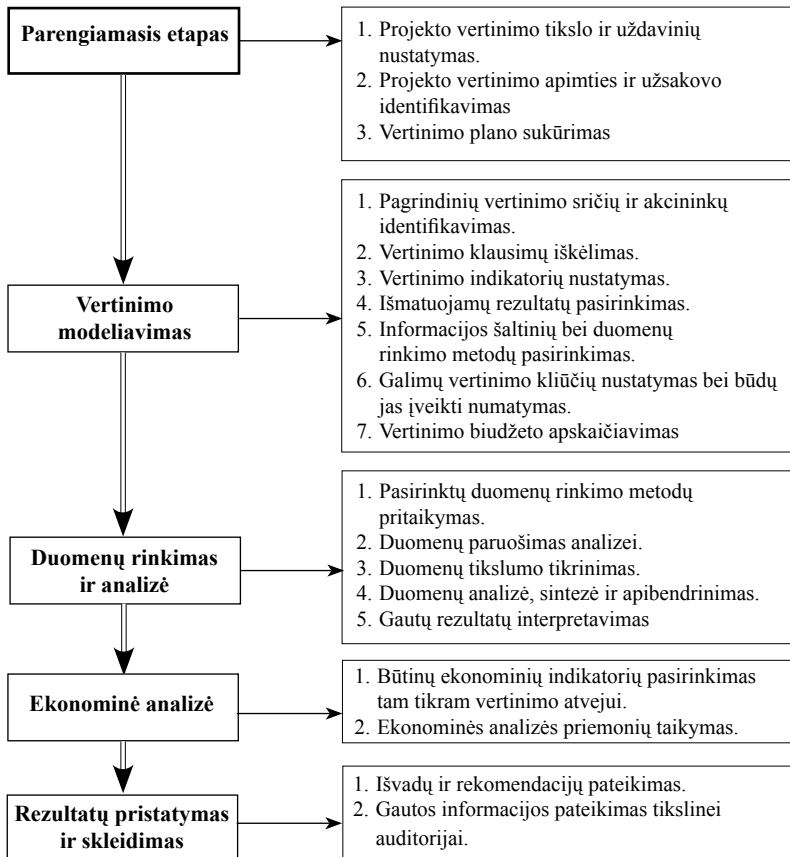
Parengiamasis etapas

1. Projekto vertinimo tikslo ir uždavinių nustatymas.
2. Projekto vertinimo apimties ir užsakovo identifikavimas
3. Vertinimo plano sukūrimas

Vertinimo modeliavimas

1. Pagrindinių vertinimo sričių ir akcininkų identifikavimas.
2. Vertinimo klausimų iškėlimas.
3. Vertinimo indikatorių nustatymas.
4. Išmatuojamų rezultatų pasirinkimas.
5. Informacijos šaltinių bei duomenų rinkimo metodų pasirinkimas.
6. Galimų vertinimo kliūčių nustatymas bei būdų jas įveikti numatymas.
7. Vertinimo biudžeto apskaičiavimas

Duomenų rinkimas ir analizė

1. Pasirinktų duomenų rinkimo metodų pritaikymas.
2. Duomenų paruošimas analizei.
3. Duomenų tikslumo tikrinimas.
4. Duomenų analizė, sintezė ir apibendrinimas.
5. Gautų rezultatų interpretavimas

Ekonominė analizė

1. Būtinų ekonominių indikatorių pasirinkimas tam tikram vertinimo atvejui.
2. Ekonominės analizės priemonių taikymas.

Rezultatų pristatymas ir skleidimas

1. Išvadų ir rekomendacijų pateikimas.
2. Gautos informacijos pateikimas tikslinei auditorijai.